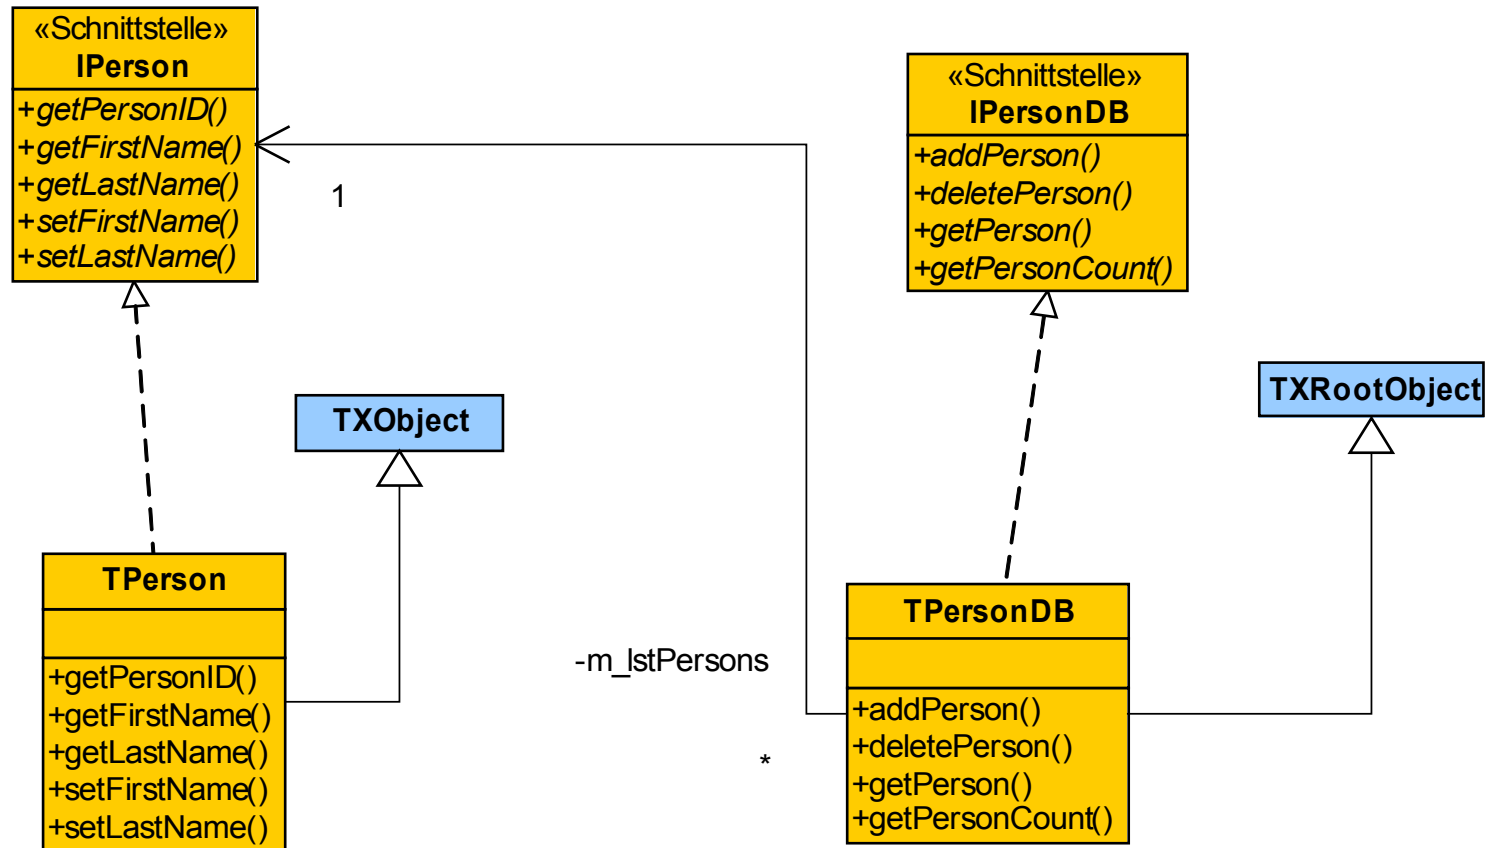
«Schnittstelle»
IPerson

+getPersonID()
+getFirstName()
+getLastName()
+setFirstName()
+setLastName()

1

«Schnittstelle»
IPersonDB

+addPerson()
+deletePerson()
+getPerson()
+getPersonCount()

TXObject

TXRootObject

TPerson

+getPersonID()
+getFirstName()
+getLastName()
+setFirstName()
+setLastName()

-m_lstPersons

*

TPersonDB

+addPerson()
+deletePerson()
+getPerson()
+getPersonCount()